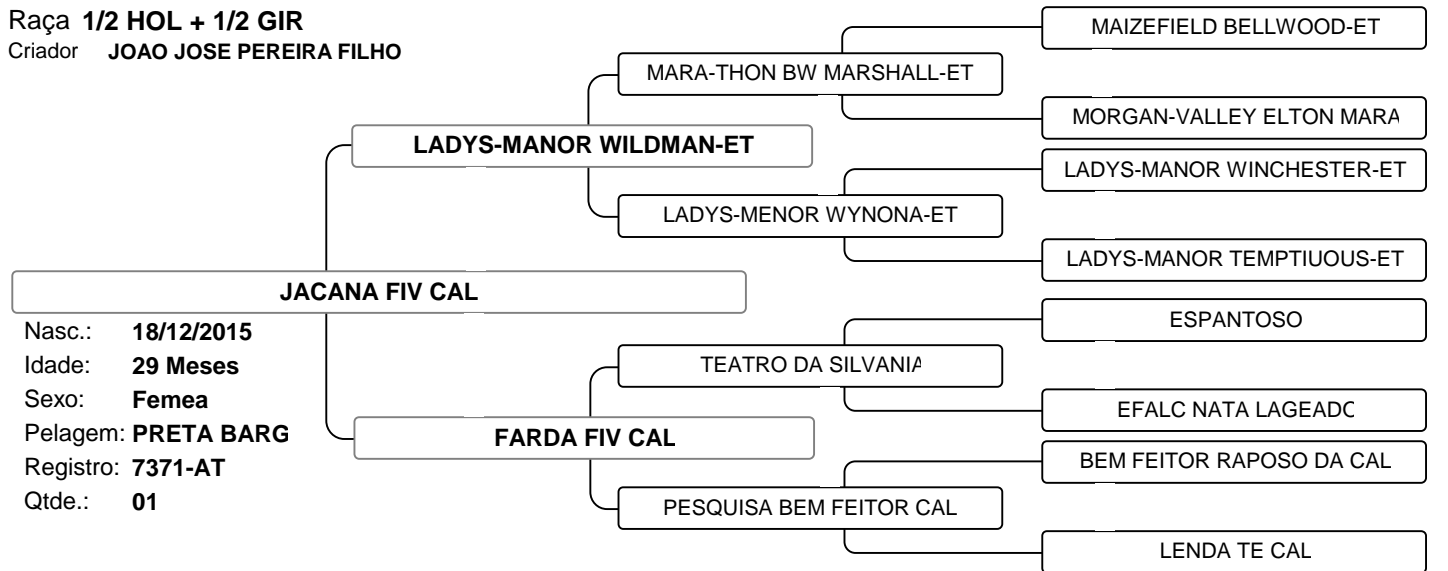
Raça **1/2 HOL + 1/2 GIR**
Criador **JOAO JOSE PEREIRA FILHO**

MAIZEFIELD BELLWOOD-ET

MARA-THON BW MARSHALL-ET

MORGAN-VALLEY ELTON MARA

LADYS-MANOR WILDMAN-ET

LADYS-MANOR WINCHESTER-ET

LADYS-MENOR WYNONA-ET

LADYS-MANOR TEMPTIUOUS-ET

JACANA FIV CAL

Nasc.: 18/12/2015
Idade: 29 Meses
Sexo: Femea
Pelagem: PRETA BARG
Registro: 7371-AT
Qtde.: 01

ESPANTOSO

TEATRO DA SILVANIA

EFALC NATA LAGEADC

FARDA FIV CAL

BEM FEITOR RAPOSO DA CAL

PESQUISA BEM FEITOR CAL

LENDA TE CAL